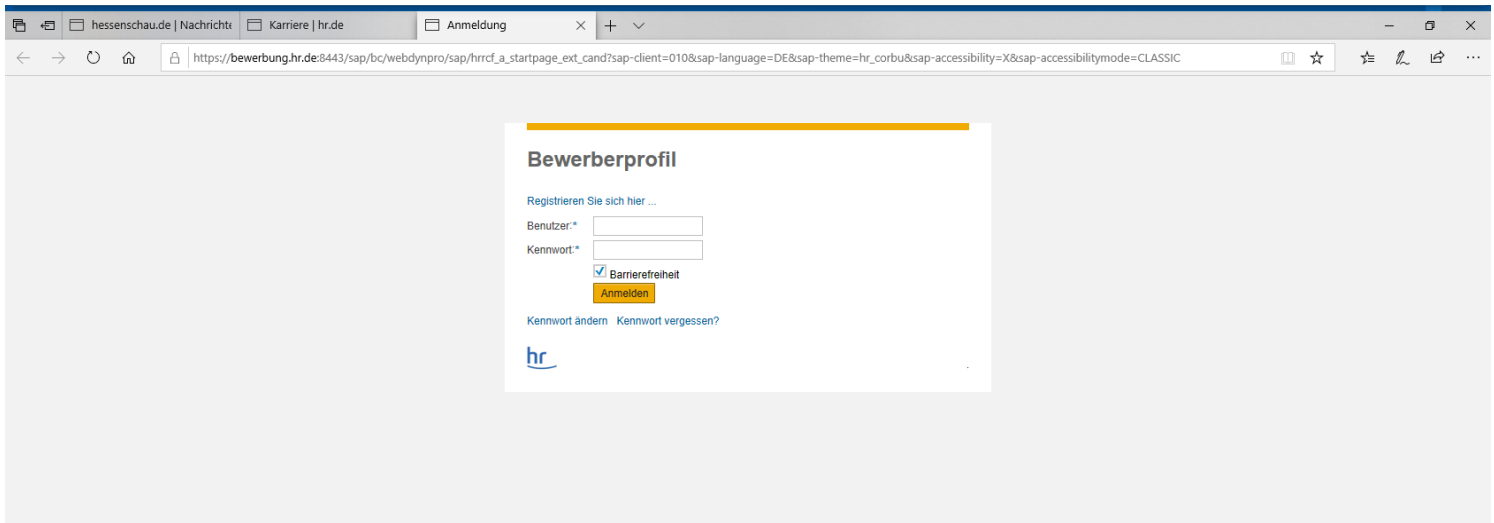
hessenschau.de | Nachrichte
Karriere | hr.de
Anmeldung

https://bewerbung.hr.de:8443/sap/bc/webdynpro/sap/hrrcf_a_startpage_ext_cand?sap-client=010&sap-language=DE&sap-theme=hr_corbu&sap-accessibility=X&sap-accessibilitymode=CLASSIC

Bewerberprofil

Registrieren Sie sich hier ...

Benutzer:*

Kennwort:*

Barrierefreiheit

Anmelden

Kennwort ändern Kennwort vergessen?

hr